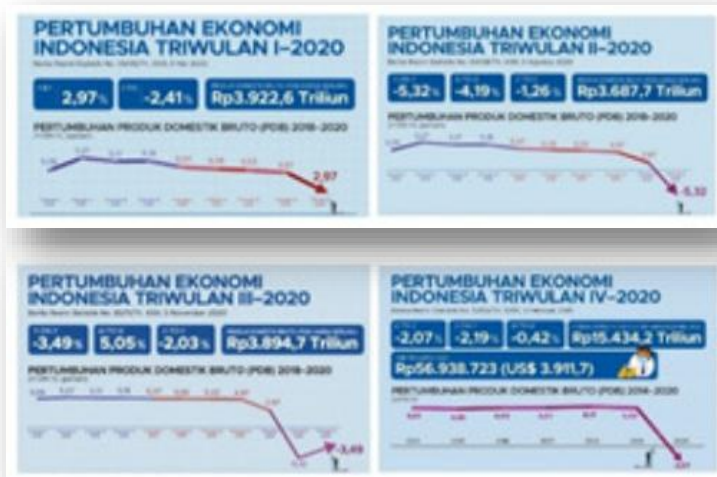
PERTUMBUHAN EKONOMI INDONESIA TRIWULAN I–2020

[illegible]

2,97%

-2,41%

Rp3.922,6 Triliun

PERTUMBUHAN PRODUK DOMESTIK BRUTO (PDB) 2018–2020

2,97

PERTUMBUHAN EKONOMI INDONESIA TRIWULAN II–2020

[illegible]

-5,32%

-4,19%

-1,26%

Rp3.687,7 Triliun

PERTUMBUHAN PRODUK DOMESTIK BRUTO (PDB) 2018–2020

-5,32

PERTUMBUHAN EKONOMI INDONESIA TRIWULAN III–2020

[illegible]

-3,49%

5,05%

-2,03%

Rp3.894,7 Triliun

PERTUMBUHAN PRODUK DOMESTIK BRUTO (PDB) 2018–2020

-3,49

PERTUMBUHAN EKONOMI INDONESIA TRIWULAN IV–2020

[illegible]

-2,07%

-2,19%

-0,42%

Rp15.434,2 Triliun

Rp56.938.723 (US$ 3.911,7)

PERTUMBUHAN PRODUK DOMESTIK BRUTO (PDB) 2014–2020

-2,07